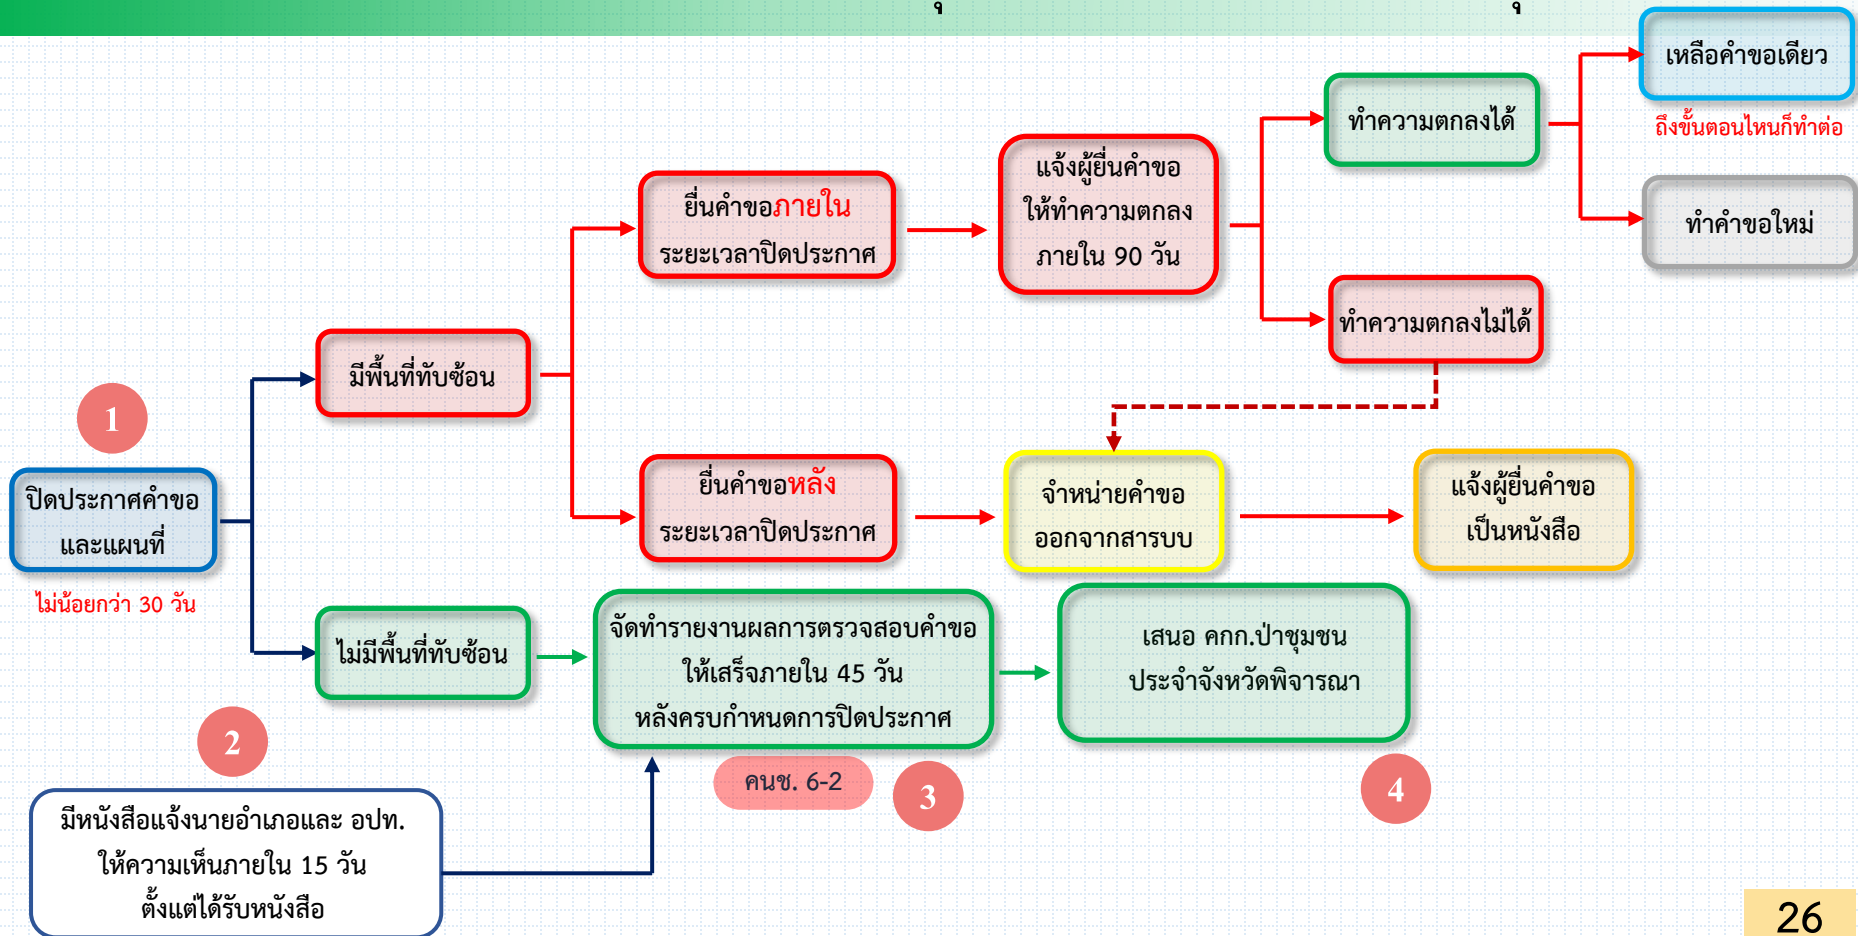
เหลือคำขอเดียว

ถึงขั้นตอนไหนก็ทำต่อ

ทำความตกลงได้

ทำคำขอใหม่

แจ้งผู้ยื่นคำขอ ให้ทำความตกลง ภายใน 90 วัน

ยื่นคำขอภายใน ระยะเวลาปิดประกาศ

ทำความตกลงไม่ได้

มีพื้นที่ทับซ้อน

1

ปิดประกาศคำขอ และแผนที่

ไม่น้อยกว่า 30 วัน

ยื่นคำขอหลัง ระยะเวลาปิดประกาศ

จำหน่ายคำขอ ออกจากสารบบ

แจ้งผู้ยื่นคำขอ เป็นหนังสือ

ไม่มีพื้นที่ทับซ้อน

จัดทำรายงานผลการตรวจสอบคำขอ ให้เสร็จภายใน 45 วัน หลังครบกำหนดการปิดประกาศ

เสนอ คกก.ป่าชุมชน ประจำจังหวัดพิจารณา

2

คนช. 6-2

3

4

มีหนังสือแจ้งนายอำเภอและ อปท. ให้ความเห็นภายใน 15 วัน ตั้งแต่ได้รับหนังสือ

26